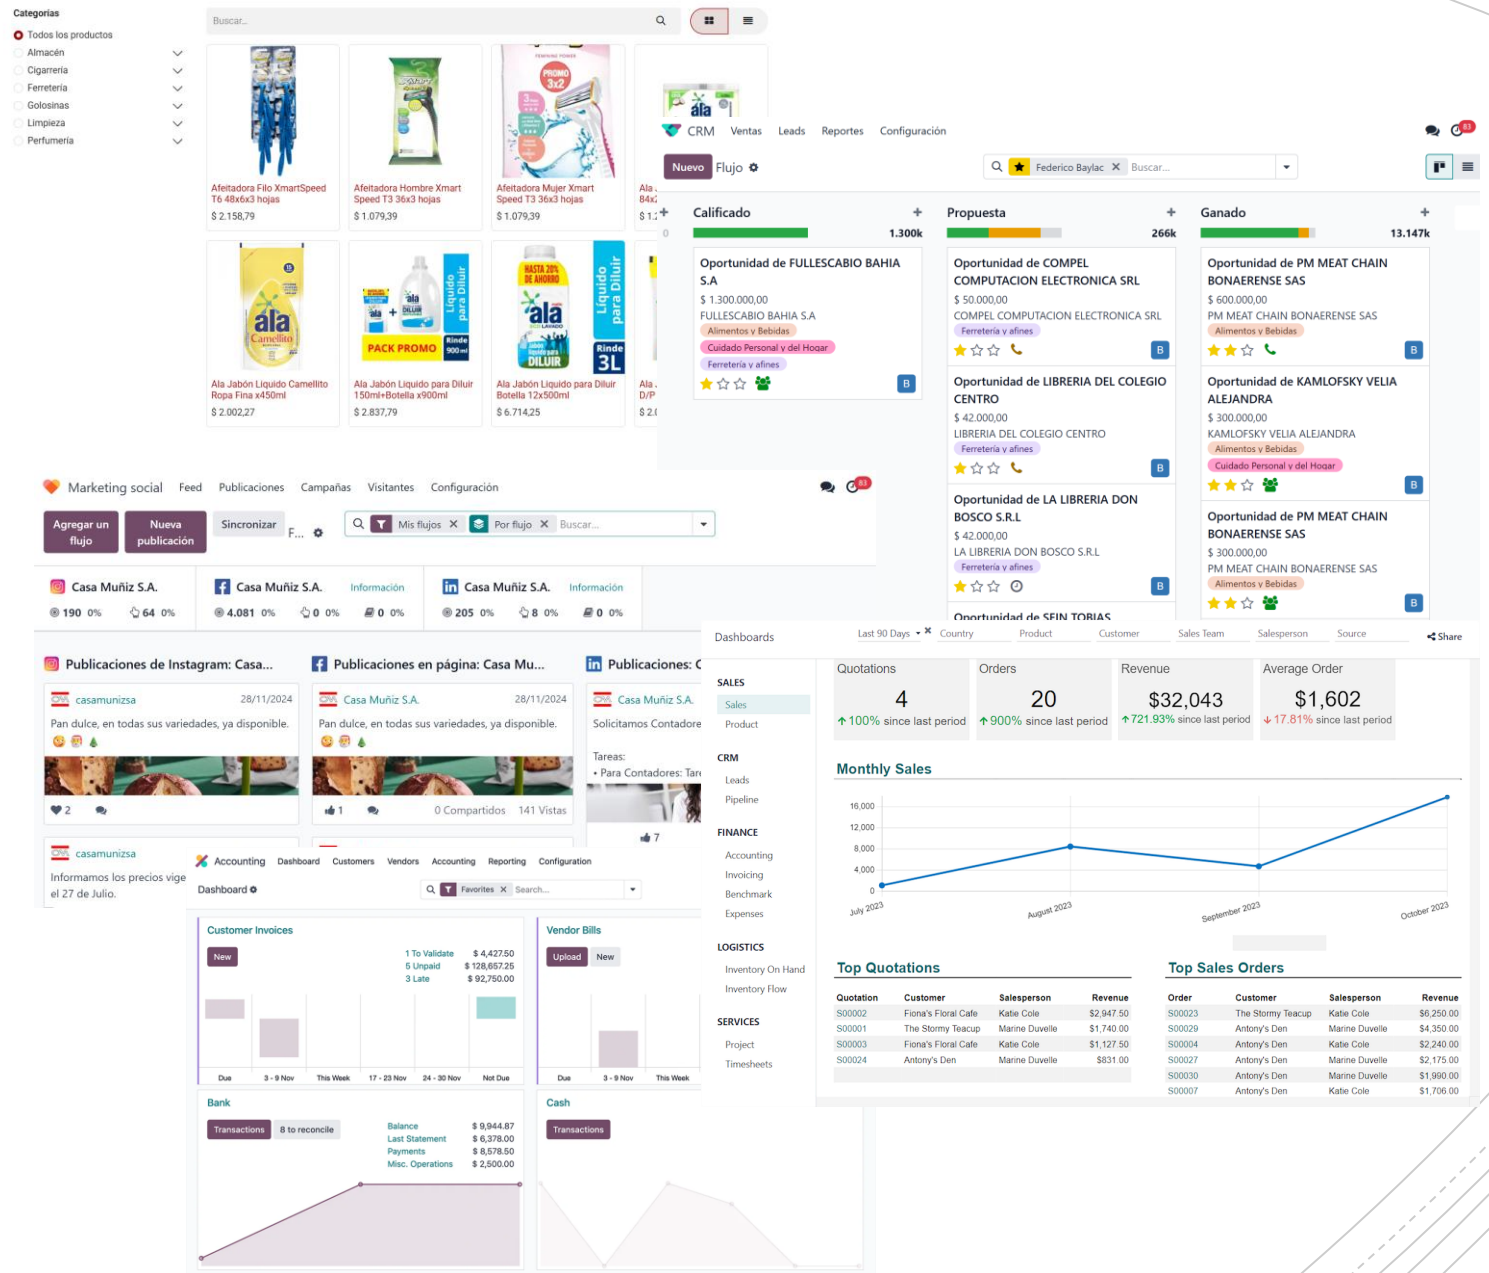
Categorías
Todos los productos
Almacén
Cigarrería
Ferretería
Golosinas
Limpieza
Perfumería

Buscar...

Afeitadora Filo XmartSpeed T6 48x6x3 hojas
$ 2.158,79

Afeitadora Hombre Xmart Speed T3 36x3 hojas
$ 1.079,39

Afeitadora Mujer Xmart Speed T3 36x3 hojas
$ 1.079,39

Ala Jabón Liquido Camellito Ropa Fina x450ml
$ 2.002,27

Ala Jabón Liquido para Diluir 150ml+Botella x900ml
$ 2.837,79

Ala Jabón Liquido para Diluir Botella 12x500ml
$ 6.714,25

CRM Ventas Leads Reportes Configuración

Nuevo Flujo

Federico Baylac Buscar...

Calificado 1.300k
Oportunidad de FULLESCABIO BAHIA S.A
$ 1.300.000,00
FULLESCABIO BAHIA S.A
Alimentos y Bebidas
Cuidado Personal y del Hogar
Ferretería y afines

Propuesta 266k
Oportunidad de COMPEL COMPUTACION ELECTRONICA SRL
$ 50.000,00
COMPEL COMPUTACION ELECTRONICA SRL
Ferretería y afines

Oportunidad de LIBRERIA DEL COLEGIO CENTRO
$ 42.000,00
LIBRERIA DEL COLEGIO CENTRO
Ferretería y afines

Oportunidad de LA LIBRERIA DON BOSCO S.R.L
$ 42.000,00
LA LIBRERIA DON BOSCO S.R.L
Ferretería y afines

Ganado 13.147k
Oportunidad de PM MEAT CHAIN BONAERENSE SAS
$ 600.000,00
PM MEAT CHAIN BONAERENSE SAS
Alimentos y Bebidas

Oportunidad de KAMLOFSKY VELIA ALEJANDRA
$ 300.000,00
KAMLOFSKY VELIA ALEJANDRA
Alimentos y Bebidas
Cuidado Personal y del Hogar

Oportunidad de PM MEAT CHAIN BONAERENSE SAS
$ 300.000,00
PM MEAT CHAIN BONAERENSE SAS
Alimentos y Bebidas

Marketing social Feed Publicaciones Campañas Visitantes Configuración

Agregar un flujo
Nueva publicación
Sincronizar
Mis flujos Por flujo Buscar...

Casa Muñiz S.A. 190 0% 64 0%
Casa Muñiz S.A. Información 4.081 0% 0 0% 0 0%
Casa Muñiz S.A. Información 205 0% 8 0% 0 0%

Publicaciones de Instagram: Casa...
casamunizsa 28/11/2024
Pan dulce, en todas sus variedades, ya disponible.
2

casamunizsa
Informamos los precios vige el 27 de Julio.

Publicaciones en página: Casa Mu...
Casa Muñiz S.A. 28/11/2024
Pan dulce, en todas sus variedades, ya disponible.
1 0 Compartidos 141 Vistas

Publicaciones: C
Casa Muñiz S.A.
Solicitamos Contadore
Tareas:
• Para Contadores: Tare
7

Dashboards
Last 90 Days Country Product Customer Sales Team Salesperson Source Share

SALES
Sales
Product
CRM
Leads
Pipeline
FINANCE
Accounting
Invoicing
Benchmark
Expenses
LOGISTICS
Inventory On Hand
Inventory Flow
SERVICES
Project
Timesheets

Quotations 4 ↑100% since last period
Orders 20 ↑900% since last period
Revenue $32,043 ↑721.93% since last period
Average Order $1,602 ↓17.81% since last period

Monthly Sales
16,000
12,000
8,000
4,000
0
July 2023 August 2023 September 2023 October 2023

Top Quotations
| Quotation | Customer | Salesperson | Revenue |
|---|---|---|---|
| S00002 | Fiona's Floral Cafe | Katie Cole | $2,947.50 |
| S00001 | The Stormy Teacup | Marine Duvelle | $1,740.00 |
| S00003 | Fiona's Floral Cafe | Katie Cole | $1,127.50 |
| S00024 | Antony's Den | Marine Duvelle | $831.00 |

Top Sales Orders
| Order | Customer | Salesperson | Revenue |
|---|---|---|---|
| S00023 | The Stormy Teacup | Katie Cole | $6,250.00 |
| S00029 | Antony's Den | Marine Duvelle | $4,350.00 |
| S00004 | Antony's Den | Katie Cole | $2,240.00 |
| S00027 | Antony's Den | Marine Duvelle | $2,175.00 |
| S00030 | Antony's Den | Marine Duvelle | $1,990.00 |
| S00007 | Antony's Den | Katie Cole | $1,706.00 |

Accounting Dashboard Customers Vendors Accounting Reporting Configuration
Dashboard
Favorites Search...

Customer Invoices
New
1 To Validate $ 4,427.50
5 Unpaid $ 128,657.25
3 Late $ 92,750.00
Due 3 - 9 Nov This Week 17 - 23 Nov 24 - 30 Nov Not Due

Vendor Bills
Upload New
Due 3 - 9 Nov This Week

Bank
Transactions 8 to reconcile
Balance $ 9,944.87
Last Statement $ 6,378.00
Payments $ 8,578.50
Misc. Operations $ 2,500.00

Cash
Transactions